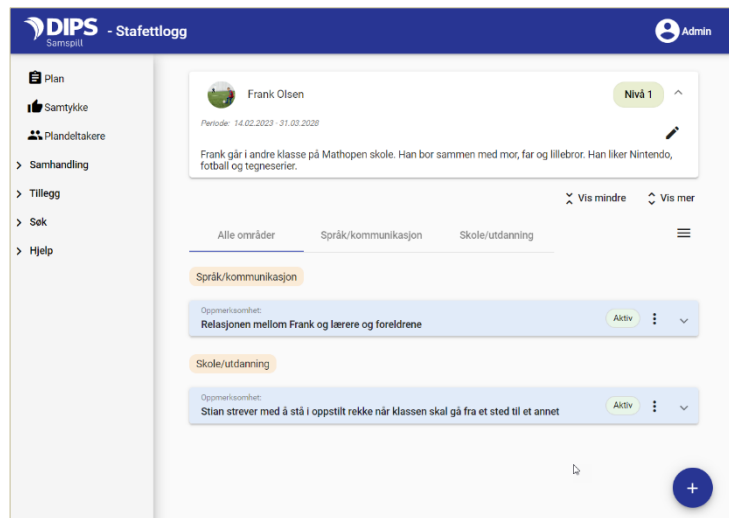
DIPS Samspill - Stafettlogg

Admin

Plan
Samtykke
Plandeltakere
Samhandling
Tillegg
Søk
Hjelp

Frank Olsen
Nivå 1
Periode: 14.02.2023 - 31.03.2028

Frank går i andre klasse på Mathopen skole. Han bor sammen med mor, far og lillebror. Han liker Nintendo, fotball og tegneserier.

Vis mindre
Vis mer

Alle områder
Språk/kommunikasjon
Skole/utdanning

Språk/kommunikasjon

Oppmerksomhet:
Relasjonen mellom Frank og lærere og foreldrene
Aktiv

Skole/utdanning

Oppmerksomhet:
Stian strever med å stå i oppstilt rekke når klassen skal gå fra et sted til et annet
Aktiv

+